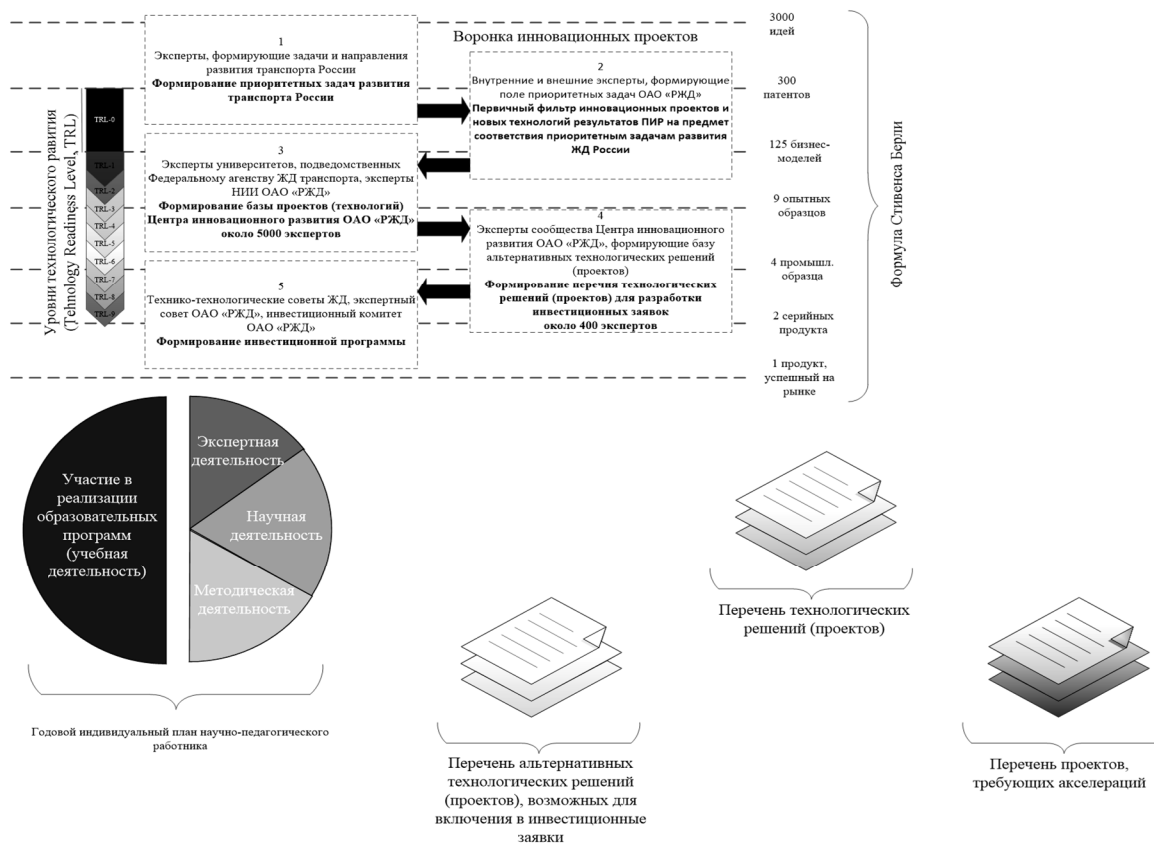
Воронка инновационных проектов

1
Эксперты, формирующие задачи и направления развития транспорта России
**Формирование приоритетных задач развития транспорта России**

2
Внутренние и внешние эксперты, формирующие поле приоритетных задач ОАО «РЖД»
**Первичный фильтр инновационных проектов и новых технологий результатов ПИР на предмет соответствия приоритетным задачам развития ЖД России**

3
Эксперты университетов, подведомственных Федеральному агенству ЖД транспорта, эксперты НИИ ОАО «РЖД»
**Формирование базы проектов (технологий) Центра инновационного развития ОАО «РЖД» около 5000 экспертов**

4
Эксперты сообщества Центра инновационного развития ОАО «РЖД», формирующие базу альтернативных технологических решений (проектов)
**Формирование перечня технологических решений (проектов) для разработки инвестиционных заявок около 400 экспертов**

5
Технико-технологические советы ЖД, экспертный совет ОАО «РЖД», инвестиционный комитет ОАО «РЖД»
**Формирование инвестиционной программы**

Уровни технологического равития (Tehnology Readiness Level, TRL)

TRL-0
TRL-1
TRL-2
TRL-3
TRL-4
TRL-5
TRL-6
TRL-7
TRL-8
TRL-9

3000 идей
300 патентов
125 бизнес-моделей
9 опытных образцов
4 промышл. образца
2 серийных продукта
1 продукт, успешный на рынке

Формула Стивена Берли

Участие в реализации образовательных программ (учебная деятельность)
Экспертная деятельность
Научная деятельность
Методическая деятельность

Годовой индивидуальный план научно-педагогического работника

Перечень альтернативных технологических решений (проектов), возможных для включения в инвестиционные заявки

Перечень технологических решений (проектов)

Перечень проектов, требующих акселераций